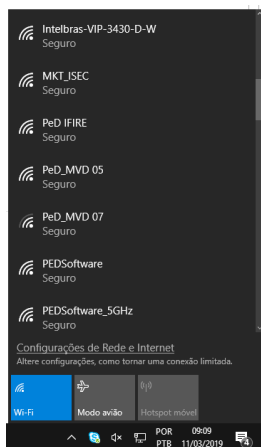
Intelbras-VIP-3430-D-W
Seguro

MKT_ISEC
Seguro

PeD IFIRE
Seguro

PeD_MVD 05
Seguro

PeD_MVD 07
Seguro

PEDSoftware
Seguro

PEDSoftware_5GHz
Seguro

Configurações de Rede e Internet
Altere configurações, como tornar uma conexão limitada.

Wi-Fi
Modo avião
Hotspot móvel

POR
PTB
09:09
11/03/2019
4